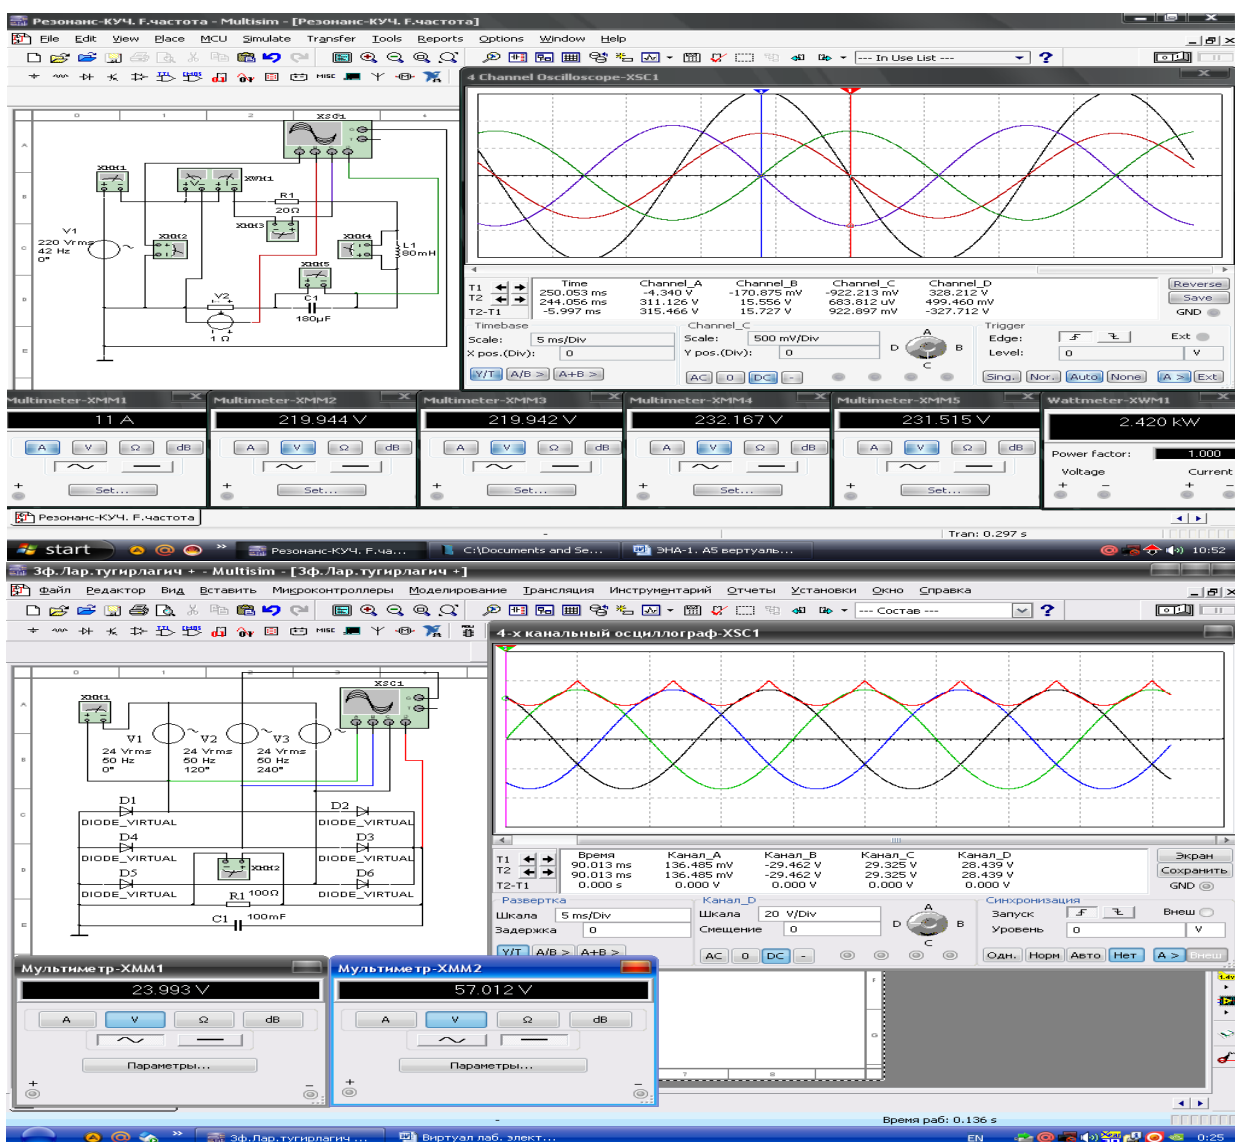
Резонанс-КУЧ. F.частота - Multisim - [Резонанс-КУЧ. F.частота]
File Edit View Place MCU Simulate Transfer Tools Reports Options Window Help
--- In Use List ---
4 Channel Oscilloscope-XSC1
XSC1
XMM1
XWM1
R1
20Ω
V1
220 Vrms
42 Hz
0°
XMM2
XMM3
XMM4
L1
380mH
XMM5
V2
C1
180μF
1 Ω

| | Time | Channel_A | Channel_B | Channel_C | Channel_D |
|---|---|---|---|---|---|
| T1 | 250.053 ms | -4.340 V | -170.875 mV | -922.213 mV | 328.212 V |
| T2 | 244.056 ms | 311.126 V | 15.556 V | 683.812 uV | 499.460 mV |
| T2-T1 | -5.997 ms | 315.466 V | 15.727 V | 922.897 mV | -327.712 V |

Reverse
Save
GND
Timebase
Scale: 5 ms/Div
X pos.(Div): 0
Y/T A/B > A+B >
Channel_C
Scale: 500 mV/Div
Y pos.(Div): 0
AC 0 DC -
Trigger
Edge:
Level: 0
Ext
V
Sing. Nor. Auto None A > Ext
Multimeter-XMM1
11 A
Multimeter-XMM2
219.944 V
Multimeter-XMM3
219.942 V
Multimeter-XMM4
232.167 V
Multimeter-XMM5
231.515 V
Wattmeter-XWM1
2.420 kW
A V Ω dB
Set...
Power factor: 1.000
Voltage Current
Резонанс-КУЧ. F.частота
Tran: 0.297 s
start
Резонанс-КУЧ. F.ча...
C:\Documents and Se...
ЭНА-1. А5 вертуаль...
10:52
3ф.Лар.тугирлагич + - Multisim - [3ф.Лар.тугирлагич +]
Файл Редактор Вид Вставить Микроконтроллеры Моделирование Трансляция Инструментарий Отчеты Установки Окно Справка
--- Состав ---
4-х канальный осциллограф-XSC1
XMM1
XSC1
V1
24 Vrms
50 Hz
0°
V2
24 Vrms
50 Hz
120°
V3
24 Vrms
50 Hz
240°
D1
DIODE_VIRTUAL
D2
DIODE_VIRTUAL
D4
DIODE_VIRTUAL
D3
DIODE_VIRTUAL
D5
XMM2
D6
DIODE_VIRTUAL
R1 100Ω
DIODE_VIRTUAL
C1
100mF

| | Время | Канал_A | Канал_B | Канал_C | Канал_D |
|---|---|---|---|---|---|
| T1 | 90.013 ms | 136.485 mV | -29.462 V | 29.325 V | 28.439 V |
| T2 | 90.013 ms | 136.485 mV | -29.462 V | 29.325 V | 28.439 V |
| T2-T1 | 0.000 s | 0.000 V | 0.000 V | 0.000 V | 0.000 V |

Экран
Сохранить
GND
Развертка
Шкала 5 ms/Div
Задержка 0
Y/T A/B > A+B >
Канал_D
Шкала 20 V/Div
Смещение 0
AC 0 DC -
Синхронизация
Запуск
Внеш
Уровень 0
V
Одн. Норм Авто Нет A > Внеш
Мультиметр-XMM1
23.993 V
Мультиметр-XMM2
57.012 V
A V Ω dB
Параметры...
Время раб: 0.136 s
3ф.Лар.тугирлагич ...
Виртуал лаб. элект...
EN
0:25